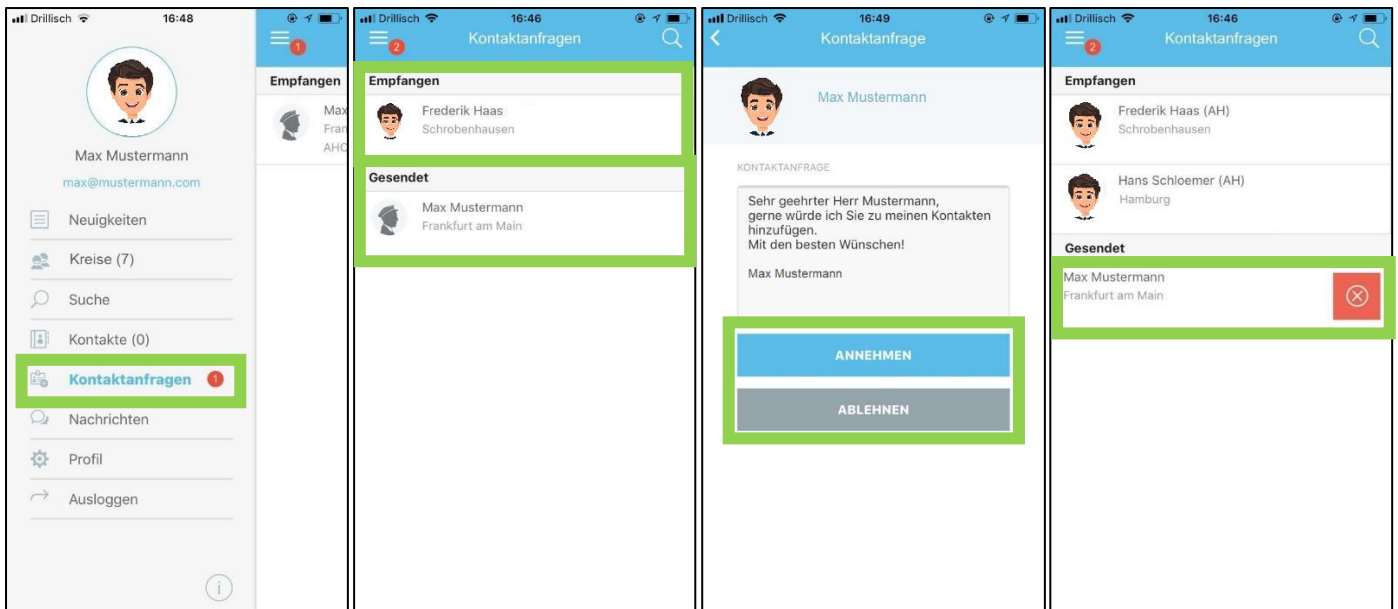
Drillisch 16:48

Max Mustermann
max@mustermann.com

Neuigkeiten
Kreise (7)
Suche
Kontakte (0)
Kontaktanfragen 1
Nachrichten
Profil
Ausloggen

1
Empfangen
Max
Fran
AHO

Drillisch 16:46
2 Kontaktanfragen
Empfangen
Frederik Haas
Schrobenhausen
Gesendet
Max Mustermann
Frankfurt am Main

Drillisch 16:49
Kontaktanfrage
Max Mustermann
KONTAKTANFRAGE
Sehr geehrter Herr Mustermann,
gerne würde ich Sie zu meinen Kontakten hinzufügen.
Mit den besten Wünschen!

Max Mustermann
ANNEHMEN
ABLEHNEN

Drillisch 16:46
2 Kontaktanfragen
Empfangen
Frederik Haas (AH)
Schrobenhausen
Hans Schloemer (AH)
Hamburg
Gesendet
Max Mustermann
Frankfurt am Main